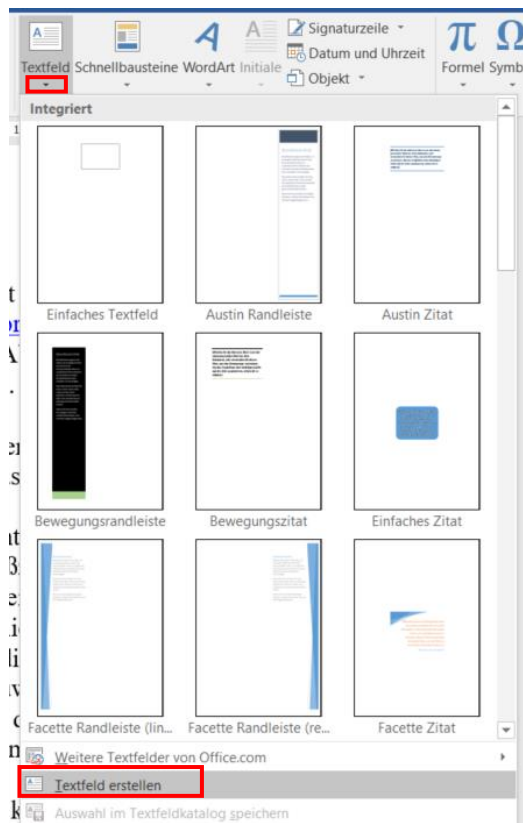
Textfeld Schnellbausteine WordArt Initiale Signaturzeile Datum und Uhrzeit Objekt Formel Symb

Integriert

Einfaches Textfeld
Austin Randleiste
Austin Zitat
Bewegungsrandleiste
Bewegungszitat
Einfaches Zitat
Facette Randleiste (lin...
Facette Randleiste (re...
Facette Zitat

Weitere Textfelder von Office.com
Textfeld erstellen
Auswahl im Textfeldkatalog speichern